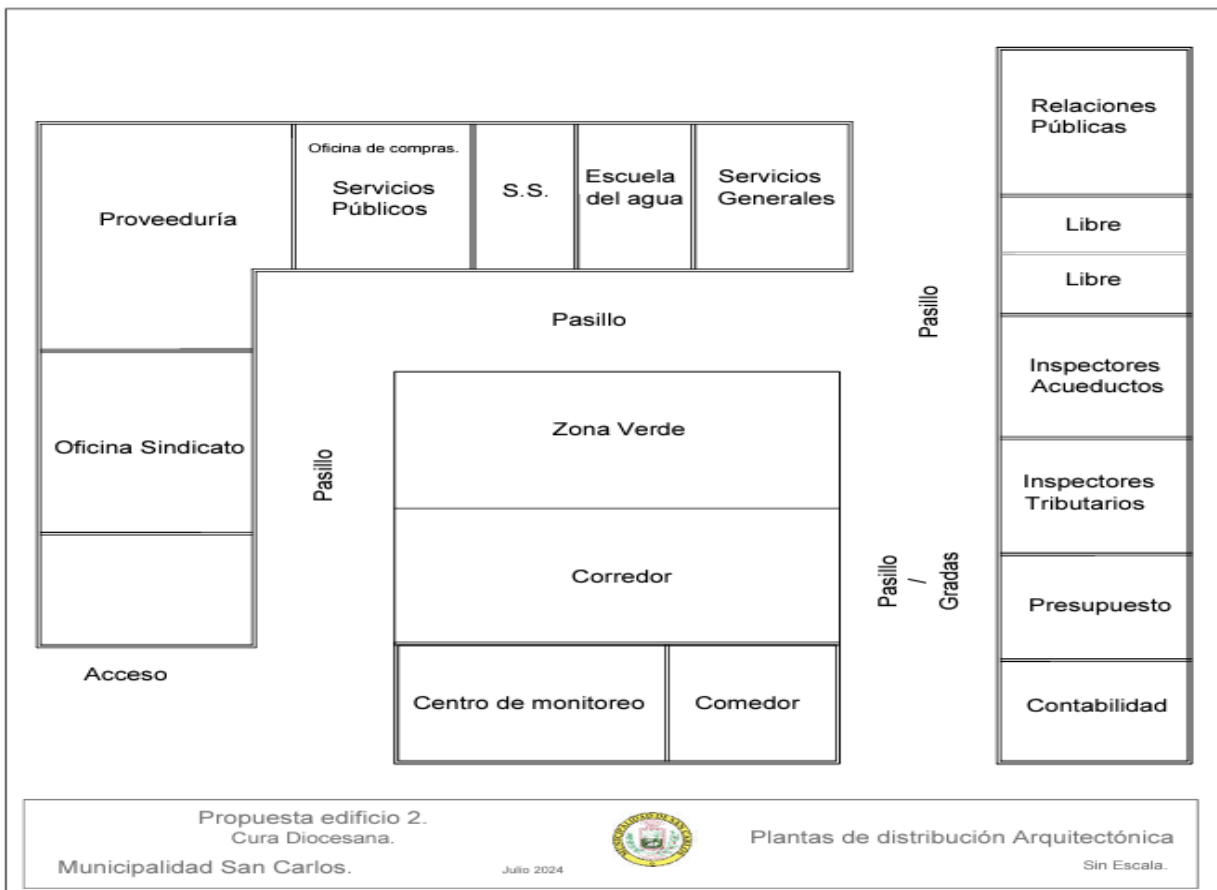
Proveeduría

Oficina de compras.
Servicios Públicos

S.S.

Escuela del agua

Servicios Generales

Relaciones Públicas

Libre

Libre

Pasillo

Pasillo

Inspectores Acueductos

Oficina Sindicato

Zona Verde

Pasillo

Inspectores Tributarios

Corredor

Pasillo / Gradas

Presupuesto

Acceso

Centro de monitoreo

Comedor

Contabilidad

Propuesta edificio 2.
Cura Diocesana.
Municipalidad San Carlos.
Julio 2024

Plantas de distribución Arquitectónica
Sin Escala.